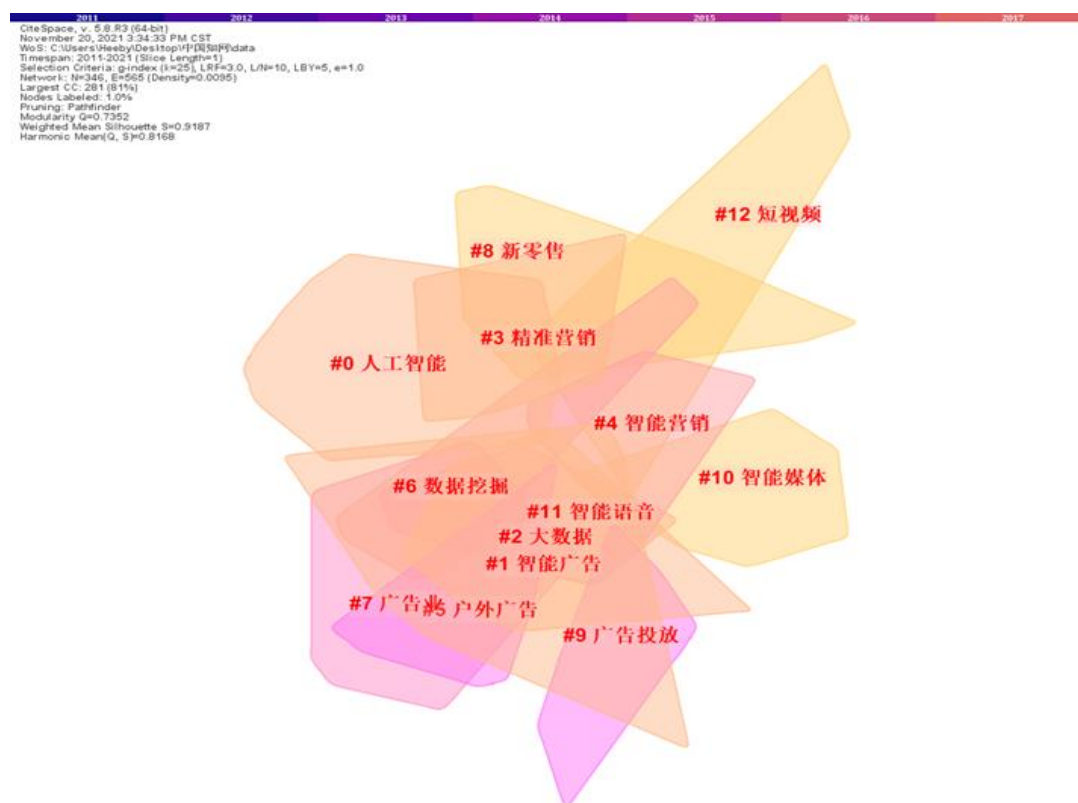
2011 2012 2013 2014 2015 2016 2017

CiteSpace, v. 5.8.R3 (64-bit)
November 20, 2021 3:34:33 PM CST
WoS: C:\Users\Heeby\Desktop\中国知网\data
Timespan: 2011-2021 (Slice Length=1)
Selection Criteria: g-index (k=25), LRF=3.0, L/N=10, LBY=5, e=1.0
Network: N=346, E=565 (Density=0.0095)
Largest CC: 281 (81%)
Nodes Labeled: 1.0%
Pruning: Pathfinder
Modularity Q=0.7352
Weighted Mean Silhouette S=0.9187
Harmonic Mean(Q, S)=0.8168

#12 短视频

#8 新零售

#3 精准营销

#0 人工智能

#4 智能营销

#10 智能媒体

#6 数据挖掘

#11 智能语音

#2 大数据

#1 智能广告

#7 广告业

#5 户外广告

#9 广告投放